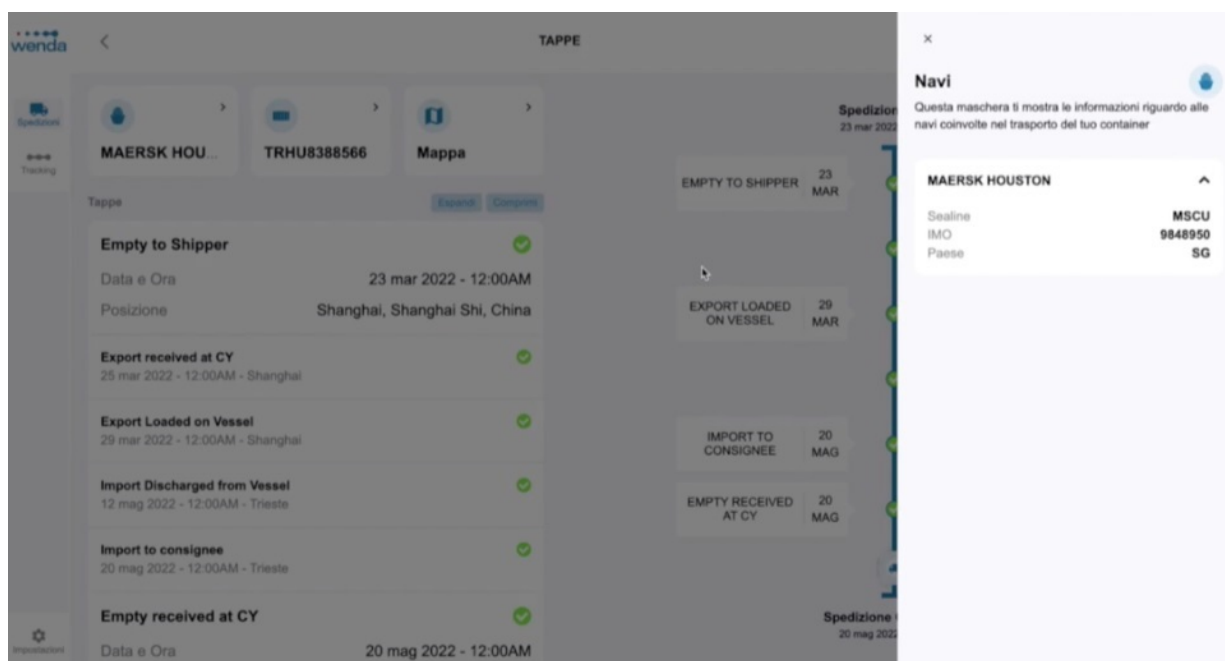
wenda

TAPPE

Spedizioni

Tracking

MAERSK HOU...

TRHU8388566

Mappa

Tappe

Espandi Comprimi

Empty to Shipper

Data e Ora 23 mar 2022 - 12:00AM

Posizione Shanghai, Shanghai Shi, China

Export received at CY
25 mar 2022 - 12:00AM - Shanghai

Export Loaded on Vessel
29 mar 2022 - 12:00AM - Shanghai

Import Discharged from Vessel
12 mag 2022 - 12:00AM - Trieste

Import to consignee
20 mag 2022 - 12:00AM - Trieste

Empty received at CY

Data e Ora 20 mag 2022 - 12:00AM

Impostazioni

Spedizion
23 mar 2022

EMPTY TO SHIPPER 23 MAR

EXPORT LOADED ON VESSEL 29 MAR

IMPORT TO CONSIGNEE 20 MAG

EMPTY RECEIVED AT CY 20 MAG

Spedizione
20 mag 2022

×

Navi

Questa maschera ti mostra le informazioni riguardo alle navi coinvolte nel trasporto del tuo container

MAERSK HOUSTON

| | |
|---|---|
| Sealine | MSCU |
| IMO | 9848950 |
| Paese | SG |